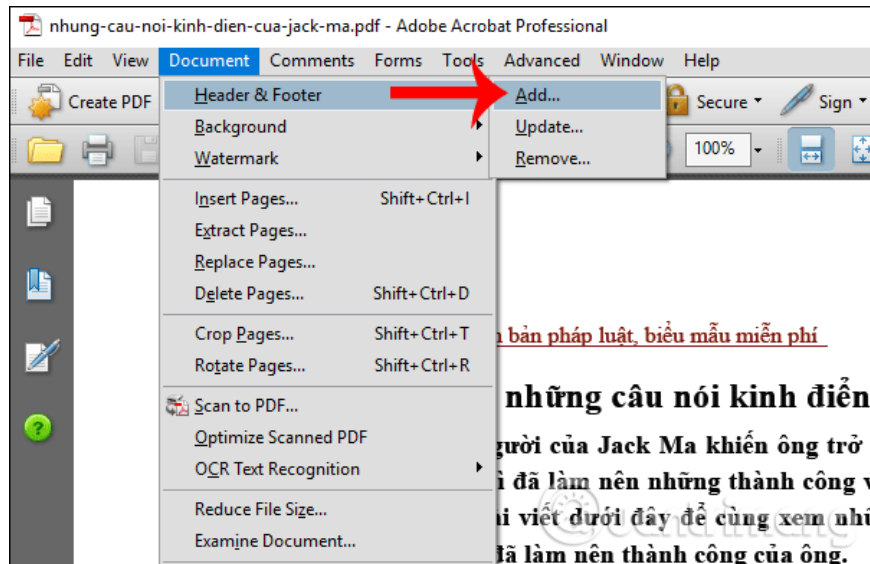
nhung-cau-noi-kinh-dien-cua-jack-ma.pdf - Adobe Acrobat Professional

File Edit View Document Comments Forms Tools Advanced Window Help

Create PDF

Header & Footer
Background
Watermark
Insert Pages... Shift+Ctrl+I
Extract Pages...
Replace Pages...
Delete Pages... Shift+Ctrl+D
Crop Pages... Shift+Ctrl+T
Rotate Pages... Shift+Ctrl+R
Scan to PDF...
Optimize Scanned PDF
OCR Text Recognition
Reduce File Size...
Examine Document...

Add...
Update...
Remove...

Secure Sign

100%

n bản pháp luật, biểu mẫu miễn phí

những câu nói kinh điển

gười của Jack Ma khiến ông trở

i đã làm nên những thành công v

i viết dưới đây để cùng xem nh

đã làm nên thành công của ông.